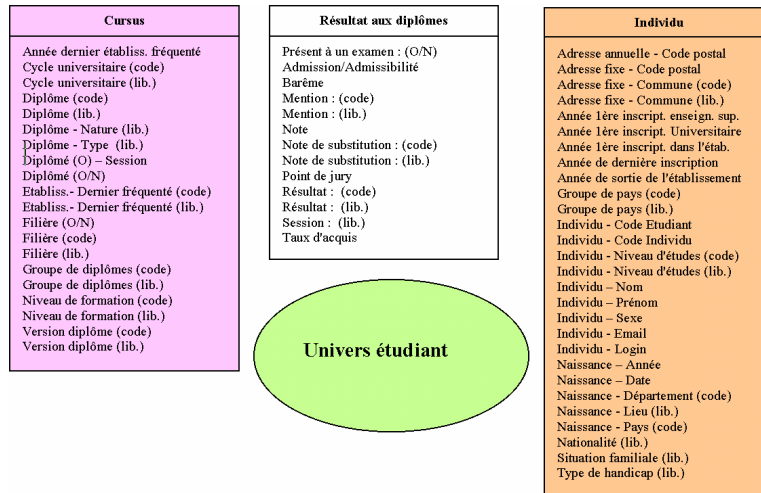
Cursus

Année dernier établiss. fréquenté
Cycle universitaire (code)
Cycle universitaire (lib.)
Diplôme (code)
Diplôme (lib.)
Diplôme - Nature (lib.)
Diplôme - Type (lib.)
Diplôme (O) – Session
Diplômé (O/N)
Etabliss.- Dernier fréquenté (code)
Etabliss.- Dernier fréquenté (lib.)
Filière (O/N)
Filière (code)
Filière (lib.)
Groupe de diplômes (code)
Groupe de diplômes (lib.)
Niveau de formation (code)
Niveau de formation (lib.)
Version diplôme (code)
Version diplôme (lib.)

Résultat aux diplômes

Présent à un examen : (O/N)
Admission/Admissibilité
Barême
Mention : (code)
Mention : (lib.)
Note
Note de substitution : (code)
Note de substitution : (lib.)
Point de jury
Résultat : (code)
Résultat : (lib.)
Session : (lib.)
Taux d'acquis

Univers étudiant

Individu

Adresse annuelle - Code postal
Adresse fixe - Code postal
Adresse fixe - Commune (code)
Adresse fixe - Commune (lib.)
Année 1ère inscript. enseign. sup.
Année 1ère inscript. Universitaire
Année 1ère inscript. dans l'étab.
Année de dernière inscription
Année de sortie de l'établissement
Groupe de pays (code)
Groupe de pays (lib.)
Individu - Code Etudiant
Individu - Code Individu
Individu - Niveau d'études (code)
Individu - Niveau d'études (lib.)
Individu – Nom
Individu – Prénom
Individu – Sexe
Individu - Email
Individu - Login
Naissance – Année
Naissance – Date
Naissance - Département (code)
Naissance - Lieu (lib.)
Naissance - Pays (code)
Nationalité (lib.)
Situation familiale (lib.)
Type de handicap (lib.)